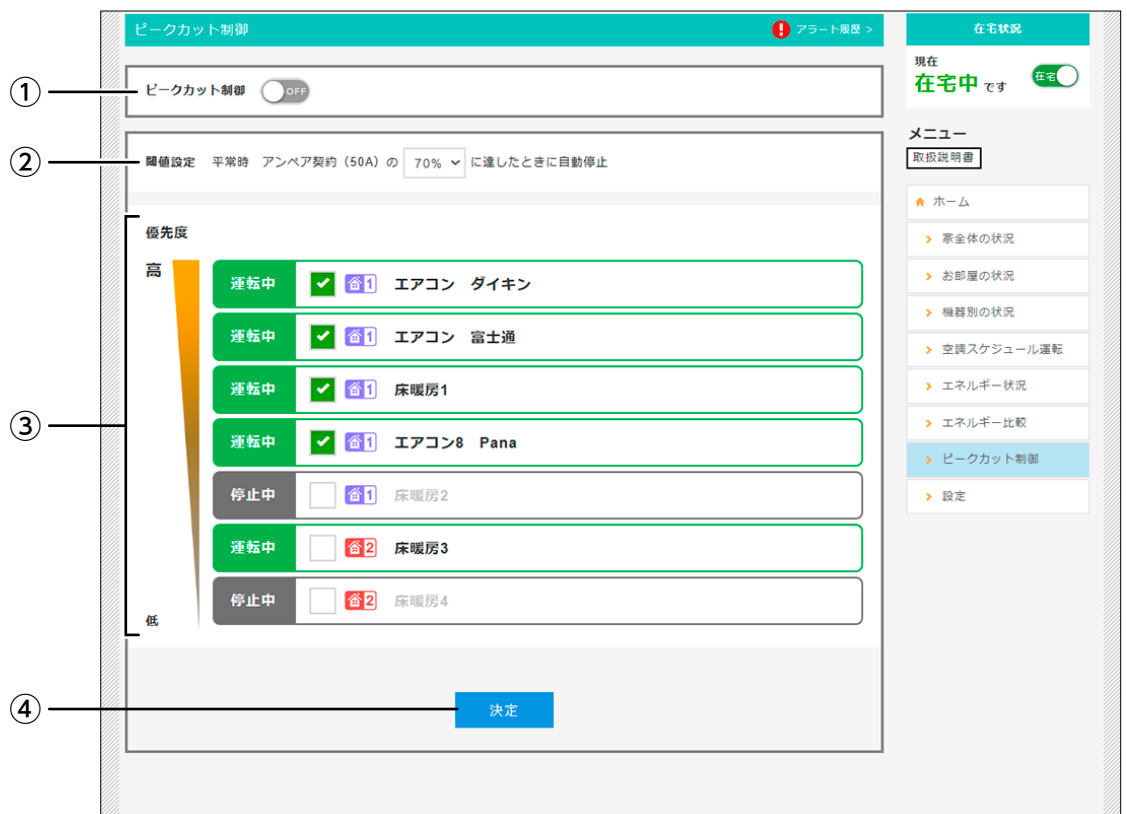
ピークカット制御

アラート履歴 >

①

ピークカット制御 OFF

②

閾値設定 平常時 アンペア契約（50A）の 70% に達したときに自動停止

③

優先度

高

低

運転中 1 エアコン ダイキン

運転中 1 エアコン 富士通

運転中 1 床暖房1

運転中 1 エアコン8 Pana

停止中 1 床暖房2

運転中 2 床暖房3

停止中 2 床暖房4

④

決定

在宅状況

現在
在宅中 です

在宅

メニュー

取扱説明書

ホーム

家全体の状況

お部屋の状況

機器別の状況

空調スケジュール運転

エネルギー状況

エネルギー比較

ピークカット制御

設定